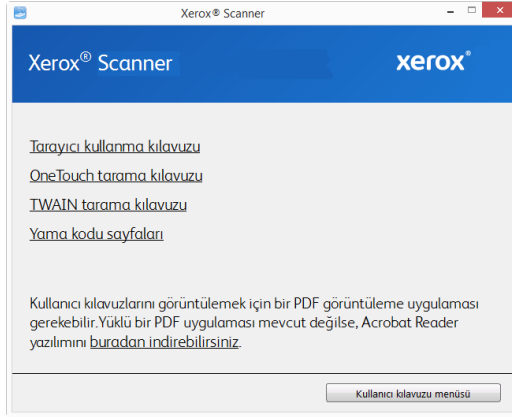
Xerox® Scanner

Xerox® Scanner

xerox®

Tarayıcı kullanma kılavuzu

OneTouch tarama kılavuzu

TWAIN tarama kılavuzu

Yama kodu sayfaları

Kullanıcı kılavuzlarını görüntülemek için bir PDF görüntüleme uygulaması gerekebilir.Yüklü bir PDF uygulaması mevcut değilse, Acrobat Reader yazılımını buradan indirebilirsiniz.

Kullanıcı kılavuzu menüsü